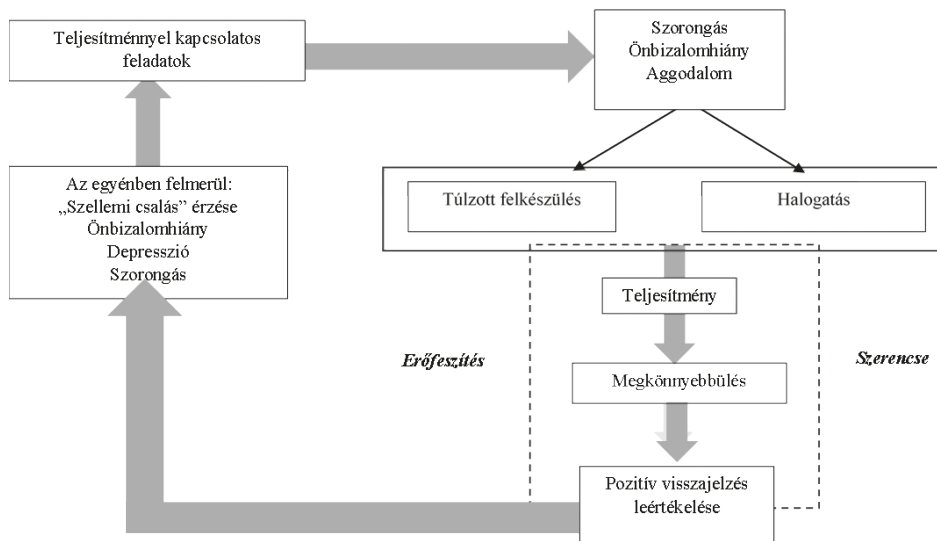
Teljesítménnyel kapcsolatos feladatok

Szorongás
Önbizalomhiány
Aggodalom

Túlzott felkészülés

Halogatás

Az egyénben felmerül:
„Szellemi csalás" érzése
Önbizalomhiány
Depresszió
Szorongás

Teljesítmény

Erőfeszítés

Szerencse

Megkönnyebbülés

Pozitív visszajelzés leértékelése